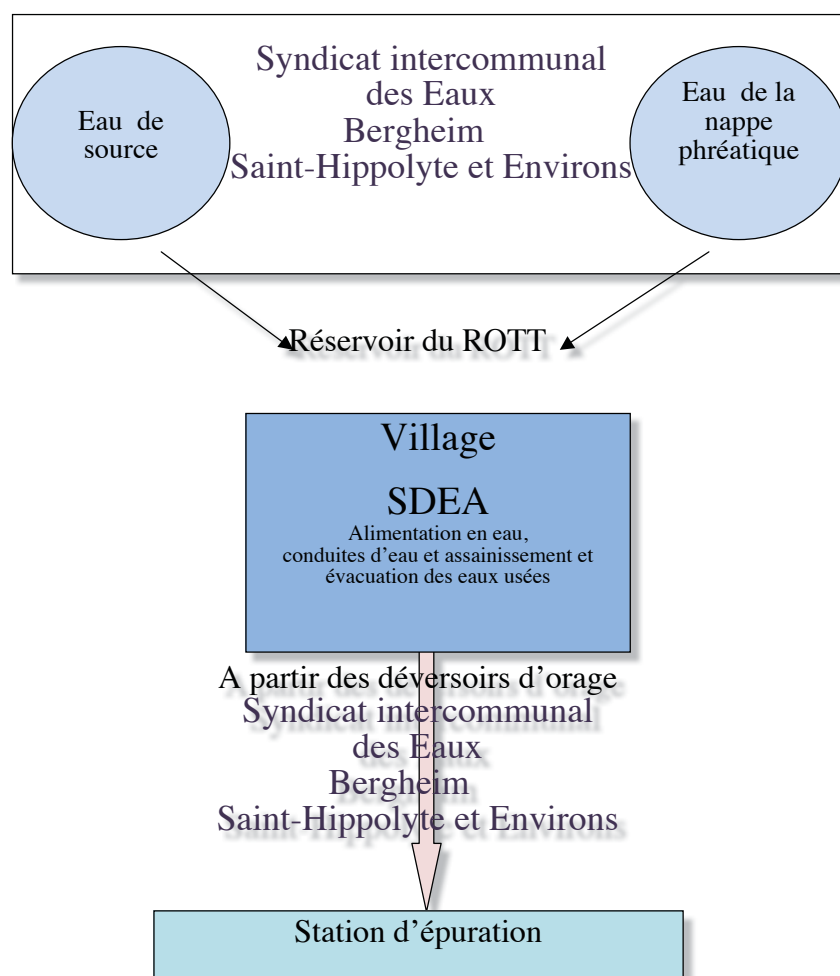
Eau de source

Syndicat intercommunal des Eaux Bergheim Saint-Hippolyte et Environs

Eau de la nappe phréatique

Réservoir du ROTT

Village

SDEA

Alimentation en eau, conduites d'eau et assainissement et évacuation des eaux usées

A partir des déversoirs d'orage

Syndicat intercommunal des Eaux Bergheim Saint-Hippolyte et Environs

Station d'épuration